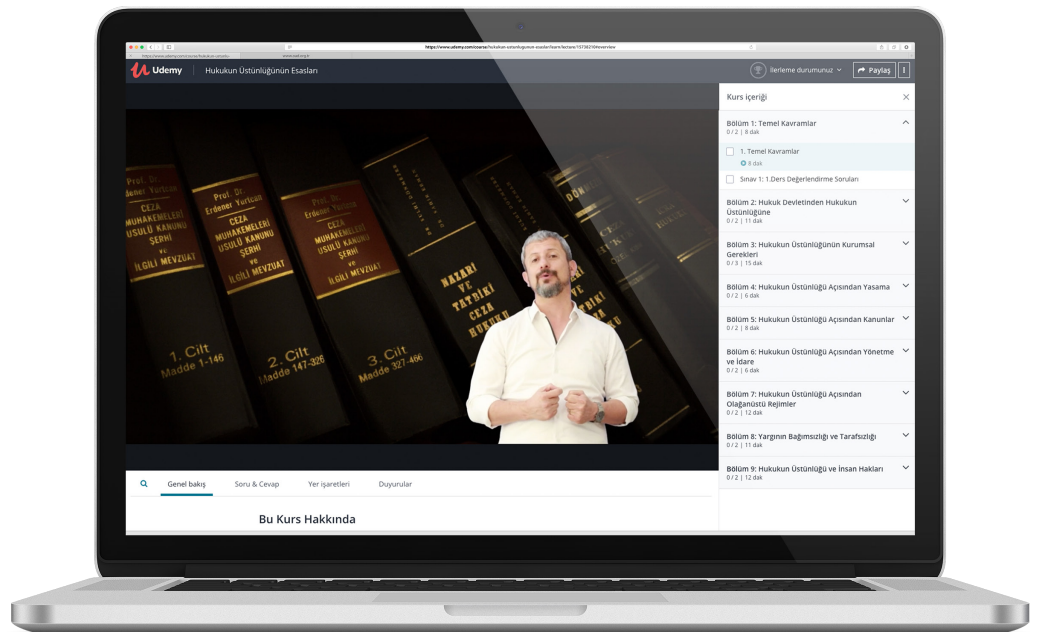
https://www.udemy.com/course/hukukun-ustunlugunun-esaslari/learn/lecture/15736210#overview

Udemy | Hukukun Üstünlüğünün Esasları

İlerleme durumunuz

Paylaş

Prof. Dr. Erdener Yurtcan CEZA MUHAKEMELERİ USULÜ KANUNU ŞERHİ ve İLGİLİ MEVZUAT 1. Cilt Madde 1-146

Prof. Dr. Erdener Yurtcan CEZA MUHAKEMELERİ USULÜ KANUNU ŞERHİ ve İLGİLİ MEVZUAT 2. Cilt Madde 147-326

Prof. Dr. Erdener Yurtcan CEZA MUHAKEMELERİ USULÜ KANUNU ŞERHİ ve İLGİLİ MEVZUAT 3. Cilt Madde 327-466

NAZARİ VE TATBİKİ CEZA HUKUKU

Genel bakış Soru & Cevap Yer işaretleri Duyurular

Bu Kurs Hakkında

Kurs içeriği

Bölüm 1: Temel Kavramlar
0 / 2 | 8 dak

1. Temel Kavramlar
6 dak

Sınav 1: 1.Ders Değerlendirme Soruları

Bölüm 2: Hukuk Devletinden Hukukun Üstünlüğüne
0 / 2 | 11 dak

Bölüm 3: Hukukun Üstünlüğünün Kurumsal Gerekleri
0 / 3 | 15 dak

Bölüm 4: Hukukun Üstünlüğü Açısından Yasama
0 / 2 | 6 dak

Bölüm 5: Hukukun Üstünlüğü Açısından Kanunlar
0 / 2 | 8 dak

Bölüm 6: Hukukun Üstünlüğü Açısından Yönetme ve İdare
0 / 2 | 6 dak

Bölüm 7: Hukukun Üstünlüğü Açısından Olağanüstü Rejimler
0 / 2 | 12 dak

Bölüm 8: Yargının Bağımsızlığı ve Tarafsızlığı
0 / 2 | 11 dak

Bölüm 9: Hukukun Üstünlüğü ve İnsan Hakları
0 / 2 | 12 dak